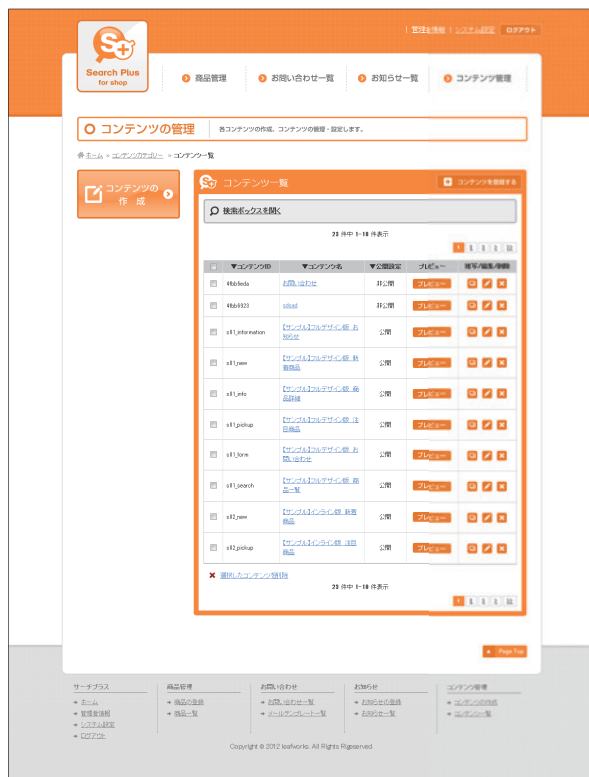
管理者情報 | システム設定 ログアウト

Search Plus for shop

商品管理 お問い合わせ一覧 お知らせ一覧 コンテンツ管理

コンテンツの管理 各コンテンツの作成、コンテンツの管理・設定します。

ホーム » コンテンツカテゴリー » コンテンツ一覧

コンテンツの作成

コンテンツ一覧 コンテンツを登録する

検索ボックスを開く

20 件中 1-10 件表示

1 2 3 次

| | ▼コンテンツID | ▼コンテンツ名 | ▼公開設定 | プレビュー | 複写/編集/削除 |
|---|---|---|---|---|---|
| | 4fbb6eda | お問い合わせ | 非公開 | プレビュー | |
| | 4fbb8323 | sdsad | 非公開 | プレビュー | |
| | sl01_information | 【サンプル】フルデザイン版_お知らせ | 公開 | プレビュー | |
| | sl01_new | 【サンプル】フルデザイン版_新着商品 | 公開 | プレビュー | |
| | sl01_info | 【サンプル】フルデザイン版_商品詳細 | 公開 | プレビュー | |
| | sl01_pickup | 【サンプル】フルデザイン版_注目商品 | 公開 | プレビュー | |
| | sl01_form | 【サンプル】フルデザイン版_お問い合わせ | 公開 | プレビュー | |
| | sl01_search | 【サンプル】フルデザイン版_商品一覧 | 公開 | プレビュー | |
| | sl02_new | 【サンプル】インライン版_新着商品 | 公開 | プレビュー | |
| | sl02_pickup | 【サンプル】インライン版_注目商品 | 公開 | プレビュー | |

選択したコンテンツを削除

20 件中 1-10 件表示

1 2 3 次

Page Top

サーチプラス
ホーム
管理者情報
システム設定
ログアウト

商品管理
商品の登録
商品一覧

お問い合わせ
お問い合わせ一覧
メールテンプレート一覧

お知らせ
お知らせの登録
お知らせ一覧

コンテンツ管理
コンテンツの作成
コンテンツ一覧

Copyright © 2012 leafworks. All Rights Reserved.